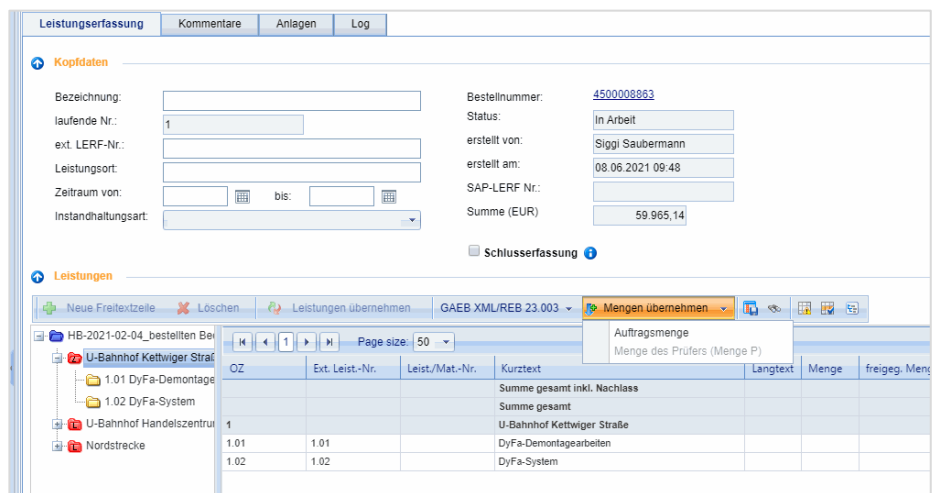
Leistungserfassung | Kommentare | Anlagen | Log

Kopfdaten

Bezeichnung:
laufende Nr.: 1
ext. LERF-Nr.:
Leistungsort:
Zeitraum von: bis:
Instandhaltungsart:

Bestellnummer: 4500008863
Status: In Arbeit
erstellt von: Siggi Saubermann
erstellt am: 08.06.2021 09:48
SAP-LERF Nr.:
Summe (EUR) 59.965,14

Schlusserfassung

Leistungen

Neue Freitextzeile | Löschen | Leistungen übernehmen | GAEB XML/REB 23.003 | Mengen übernehmen

Auftragsmenge
Menge des Prüfers (Menge P)

HB-2021-02-04_bestellten Be
U-Bahnhof Kettwiger Straß
1.01 DyFa-Demontage
1.02 DyFa-System
U-Bahnhof Handelszentrur
Nordstrecke

1 Page size: 50

| OZ | Ext. Leist.-Nr. | Leist./Mat.-Nr. | Kurztext | Langtext | Menge | freigeg. Meng |
|---|---|---|---|---|---|---|
| | | | Summe gesamt inkl. Nachlass | | | |
| | | | Summe gesamt | | | |
| 1 | | | U-Bahnhof Kettwiger Straße | | | |
| 1.01 | 1.01 | | DyFa-Demontagearbeiten | | | |
| 1.02 | 1.02 | | DyFa-System | | | |